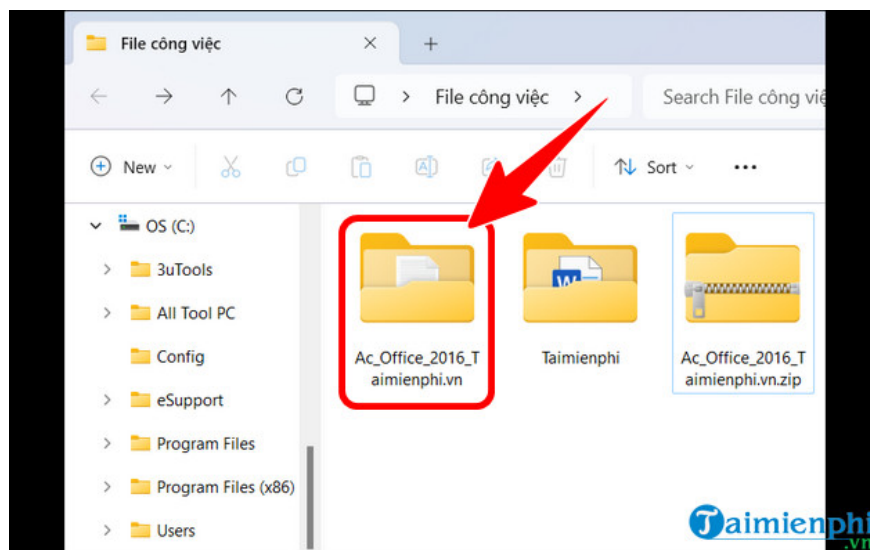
File công việc

File công việc >

Search File công việ

New

Sort

OS (C:)

3uTools

All Tool PC

Config

eSupport

Program Files

Program Files (x86)

Users

Ac_Office_2016_Taimienphi.vn

Taimienphi

Ac_Office_2016_Taimienphi.vn.zip

Taimienphi
.vn